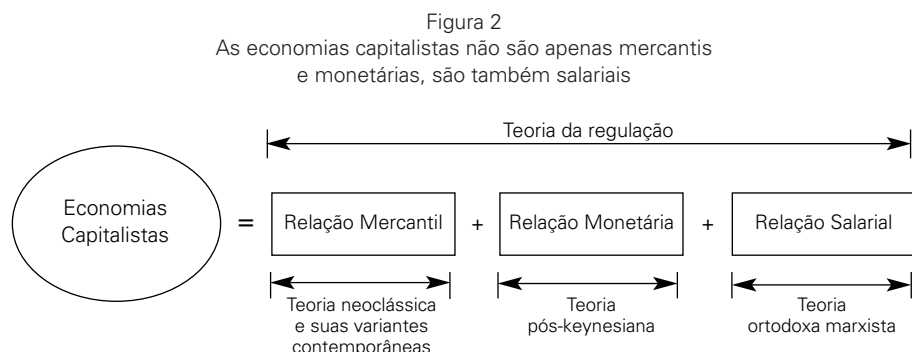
Figura 2
As economias capitalistas não são apenas mercantis e monetárias, são também salariais

Teoria da regulação

Economias Capitalistas = Relação Mercantil + Relação Monetária + Relação Salarial

Teoria neoclássica e suas variantes contemporâneas

Teoria pós-keynesiana

Teoria ortodoxa marxista